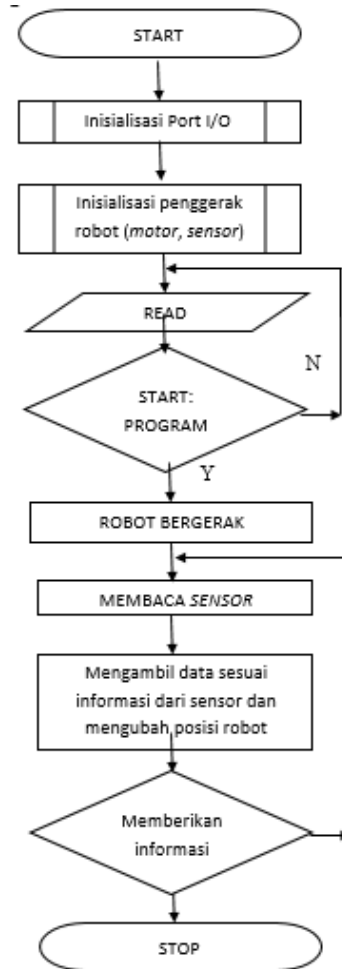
START

Inisialisasi Port I/O

Inisialisasi penggerak robot (*motor*, *sensor*)

READ

N

START:
PROGRAM

Y

ROBOT BERGERAK

MEMBACA *SENSOR*

Mengambil data sesuai informasi dari sensor dan mengubah posisi robot

Memberikan informasi

STOP